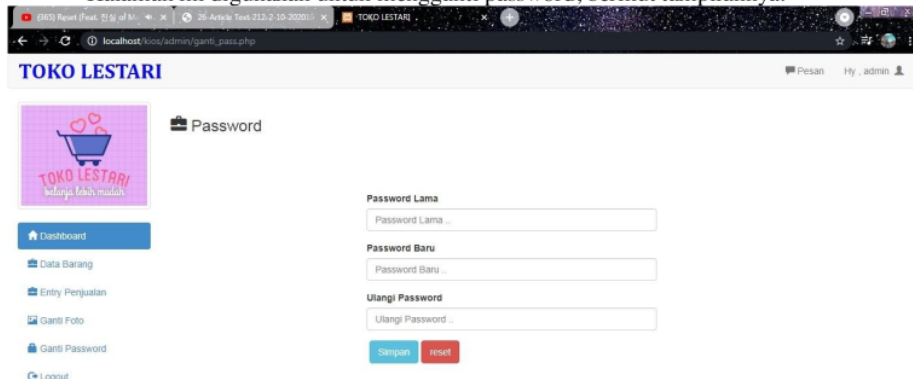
Halaman ini digunakan untuk mengganti password, berikut tampilannya:

(365) Reset (Feat. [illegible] of M... × | 26-Article Text-212-2-10-2020... × | TOKO LESTARI ×

localhost/kios/admin/ganti_pass.php

TOKO LESTARI

Pesan Hy , admin

TOKO LESTARI
belanja lebih mudah

Password

Password Lama
Password Lama ..
Password Baru
Password Baru ..
Ulangi Password
Ulangi Password ..
Simpan reset

Dashboard
Data Barang
Entry Penjualan
Ganti Foto
Ganti Password
Logout